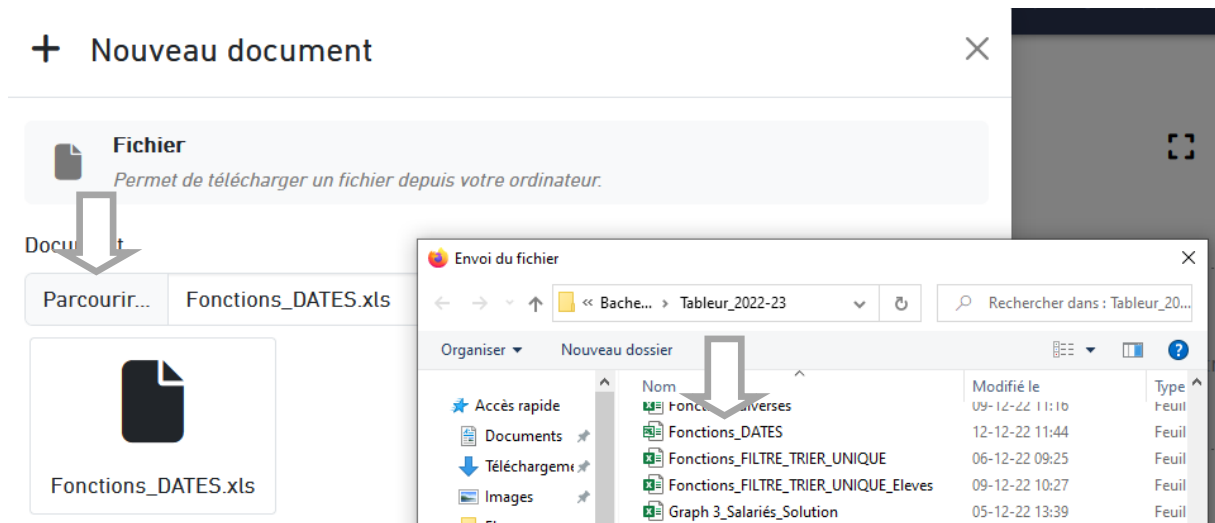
+ Nouveau document

Fichier
Permet de télécharger un fichier depuis votre ordinateur.

Docu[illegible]t

Parcourir... Fonctions_DATES.xls

Fonctions_DATES.xls

Envoi du fichier

« Bache... › Tableur_2022-23

Rechercher dans : Tableur_20...

Organiser ▾ Nouveau dossier

Accès rapide
Documents
Téléchargeme
Images

| Nom | Modifié le | Type |
|---|---|---|
| Fonc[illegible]iverses | 09-12-22 11:16 | Feuil |
| Fonctions_DATES | 12-12-22 11:44 | Feuil |
| Fonctions_FILTRE_TRIER_UNIQUE | 06-12-22 09:25 | Feuil |
| Fonctions_FILTRE_TRIER_UNIQUE_Eleves | 09-12-22 10:27 | Feuil |
| Graph 3_Salariés_Solution | 05-12-22 13:39 | Feuil |